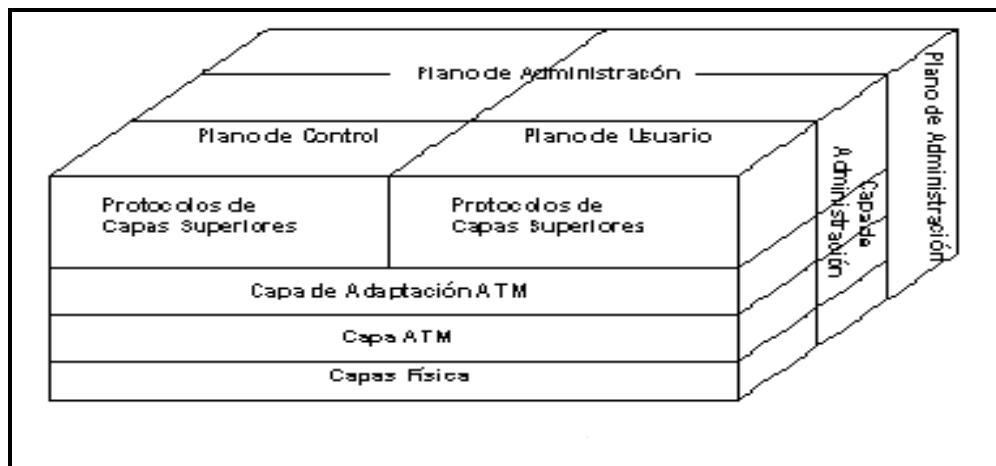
Plano de Administración

Plano de Control

Plano de Usuario

Plano de Administración

Capa de Administración

Protocolos de Capas Superiores

Protocolos de Capas Superiores

Capa de Adaptación ATM

Capa ATM

Capas Física